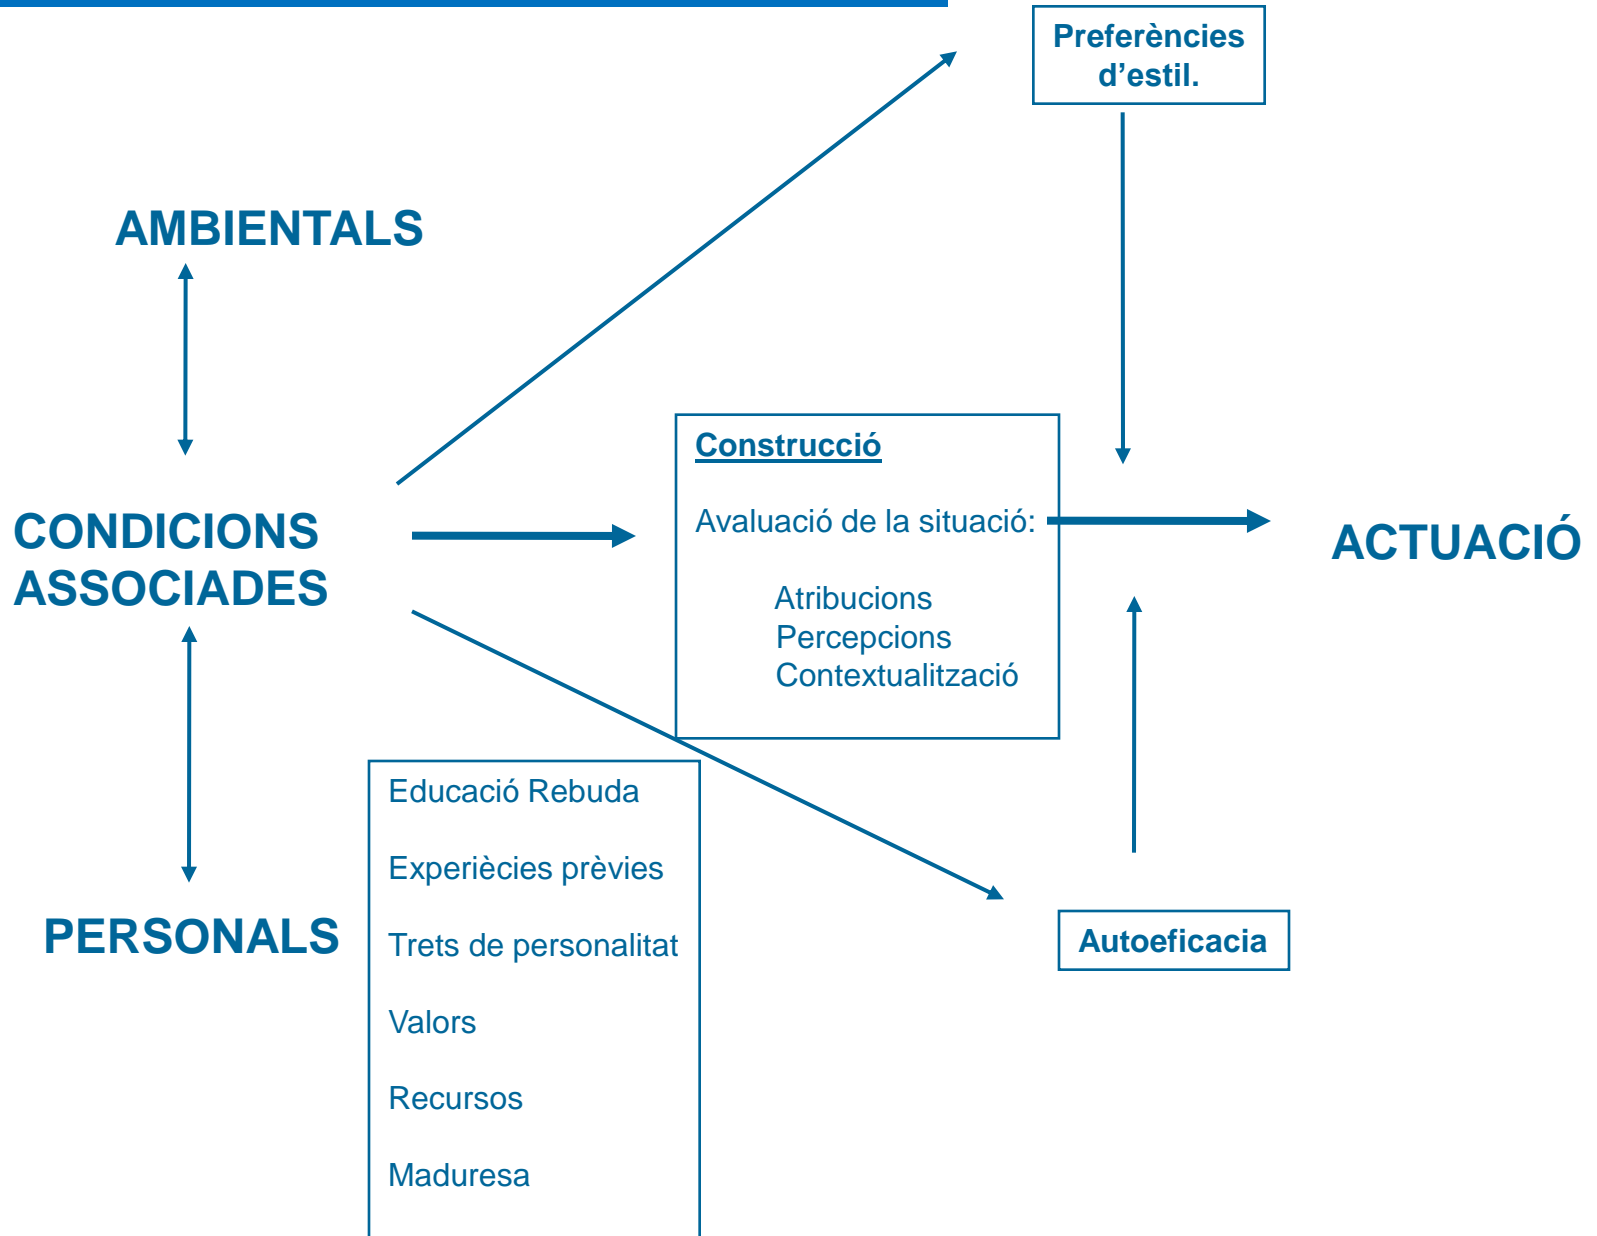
Preferències d’estil.

AMBIENTALS

Construcció

Avaluació de la situació:

Atribucions
Percepcions
Contextualització

CONDICIONS ASSOCIADES

ACTUACIÓ

Educació Rebuda

Experiècies prèvies

Trets de personalitat

Valors

Recursos

Maduresa

PERSONALS

Autoeficacia